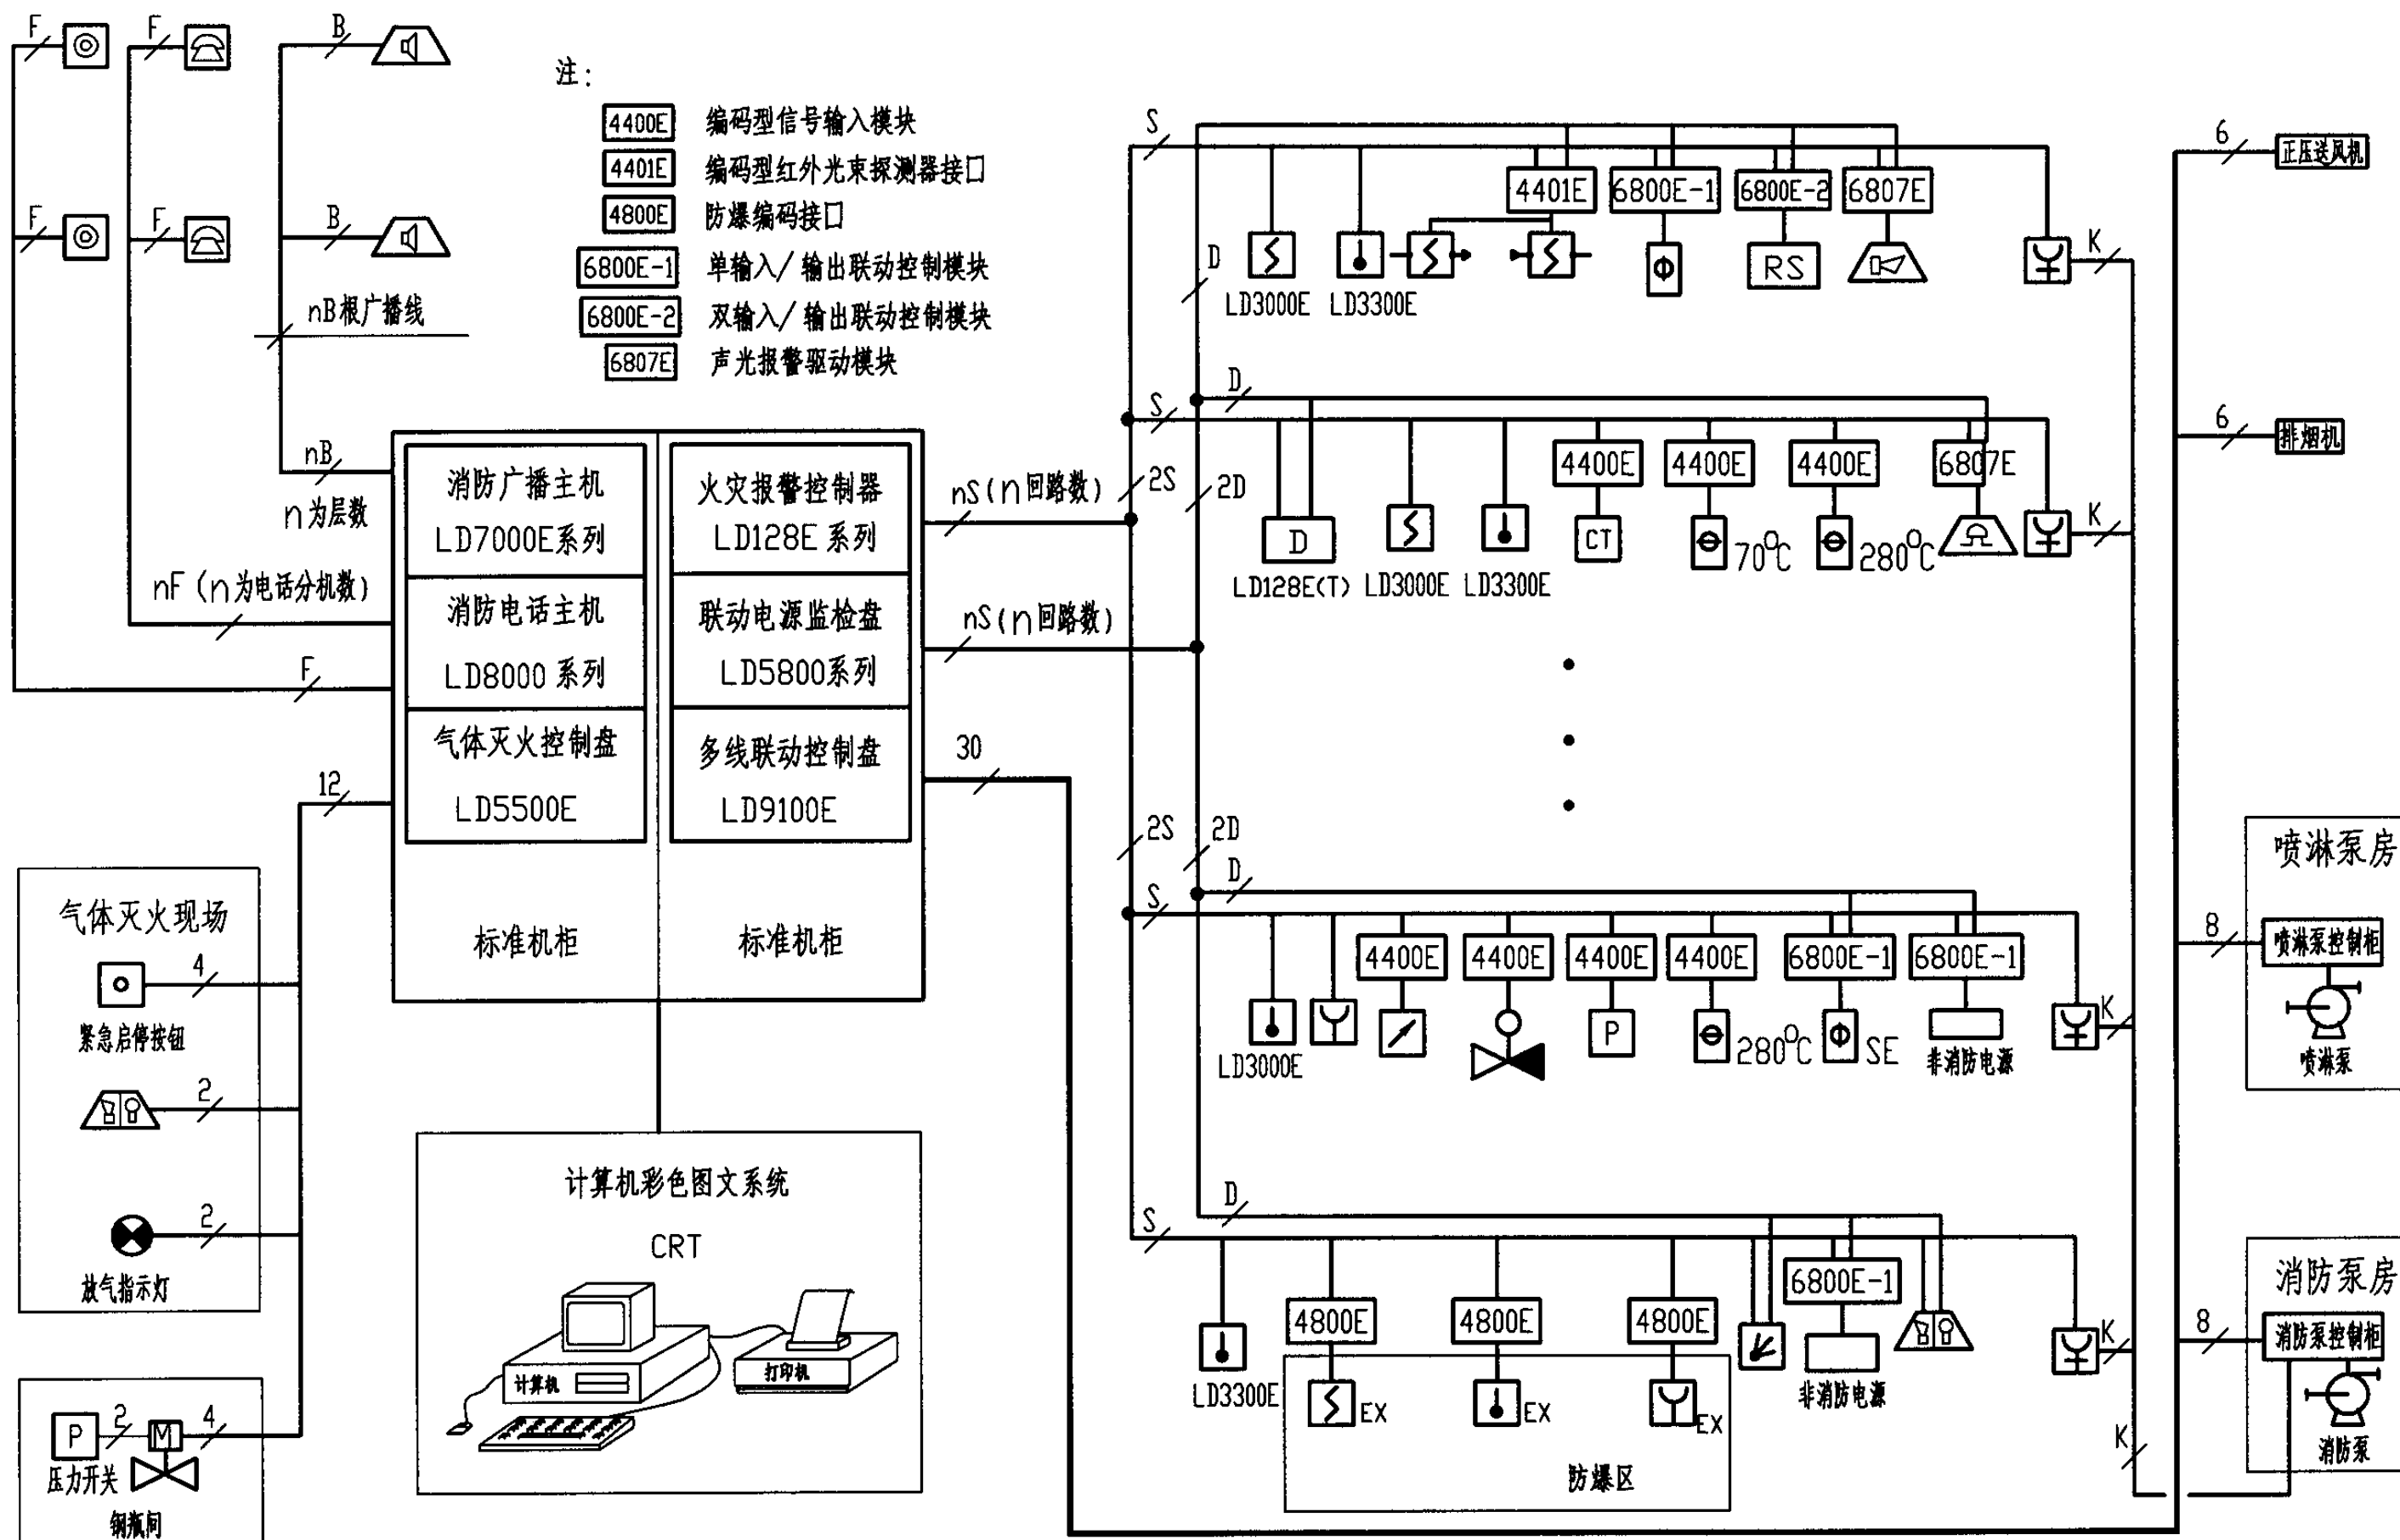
F F B
F F B
nB根广播线
nB
n为层数
nF（n为电话分机数）
F
注：
4400E 编码型信号输入模块
4401E 编码型红外光束探测器接口
4800E 防爆编码接口
6800E-1 单输入/输出联动控制模块
6800E-2 双输入/输出联动控制模块
6807E 声光报警驱动模块

| 消防广播主机 LD7000E系列 | 火灾报警控制器 LD128E 系列 |
|---|---|
| 消防电话主机 LD8000 系列 | 联动电源监检盘 LD5800系列 |
| 气体灭火控制盘 LD5500E | 多线联动控制盘 LD9100E |
| 标准机柜 | 标准机柜 |

nS（n回路数）
nS（n回路数）
30
12
气体灭火现场
4
紧急启停按钮
2
2
放气指示灯
P 2 M 4
压力开关
钢瓶阀
计算机彩色图文系统
CRT
计算机
打印机
S
D
4401E 6800E-1 6800E-2 6807E
LD3000E LD3300E
RS
K
6
正压送风机
6
排烟机
D
S
2S 2D
4400E 4400E 4400E 6807E
D
LD128E(T) LD3000E LD3300E
CT
70°C 280°C
K
2S 2D
D
S
4400E 4400E 4400E 4400E 6800E-1 6800E-1
LD3000E
P
280°C SE
非消防电源
K
喷淋泵房
8
喷淋泵控制柜
喷淋泵
D
S
6800E-1
4800E 4800E 4800E
LD3300E
EX EX EX
非消防电源
防爆区
K
K
消防泵房
8
消防泵控制柜
消防泵